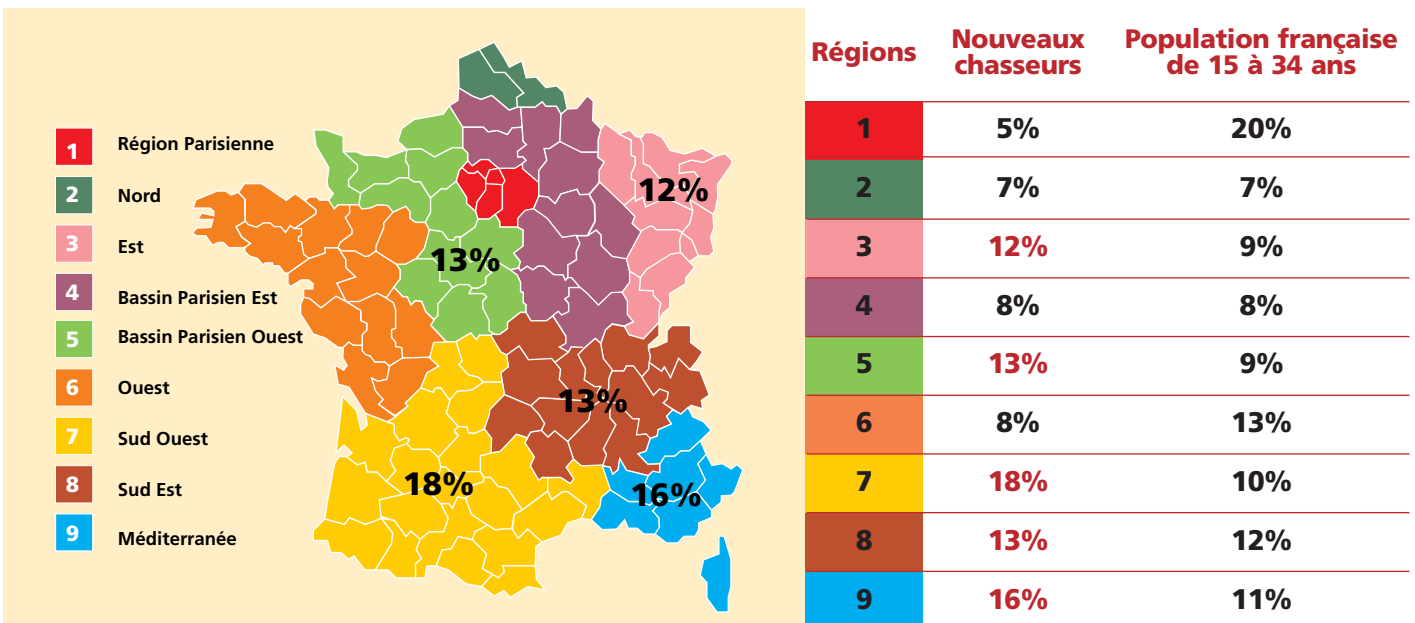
1 Région Parisienne
2 Nord
3 Est
4 Bassin Parisien Est
5 Bassin Parisien Ouest
6 Ouest
7 Sud Ouest
8 Sud Est
9 Méditerranée

12%
13%
13%
18%
16%

| Régions | Nouveaux chasseurs | Population française de 15 à 34 ans |
|---|---|---|
| 1 | 5% | 20% |
| 2 | 7% | 7% |
| 3 | 12% | 9% |
| 4 | 8% | 8% |
| 5 | 13% | 9% |
| 6 | 8% | 13% |
| 7 | 18% | 10% |
| 8 | 13% | 12% |
| 9 | 16% | 11% |